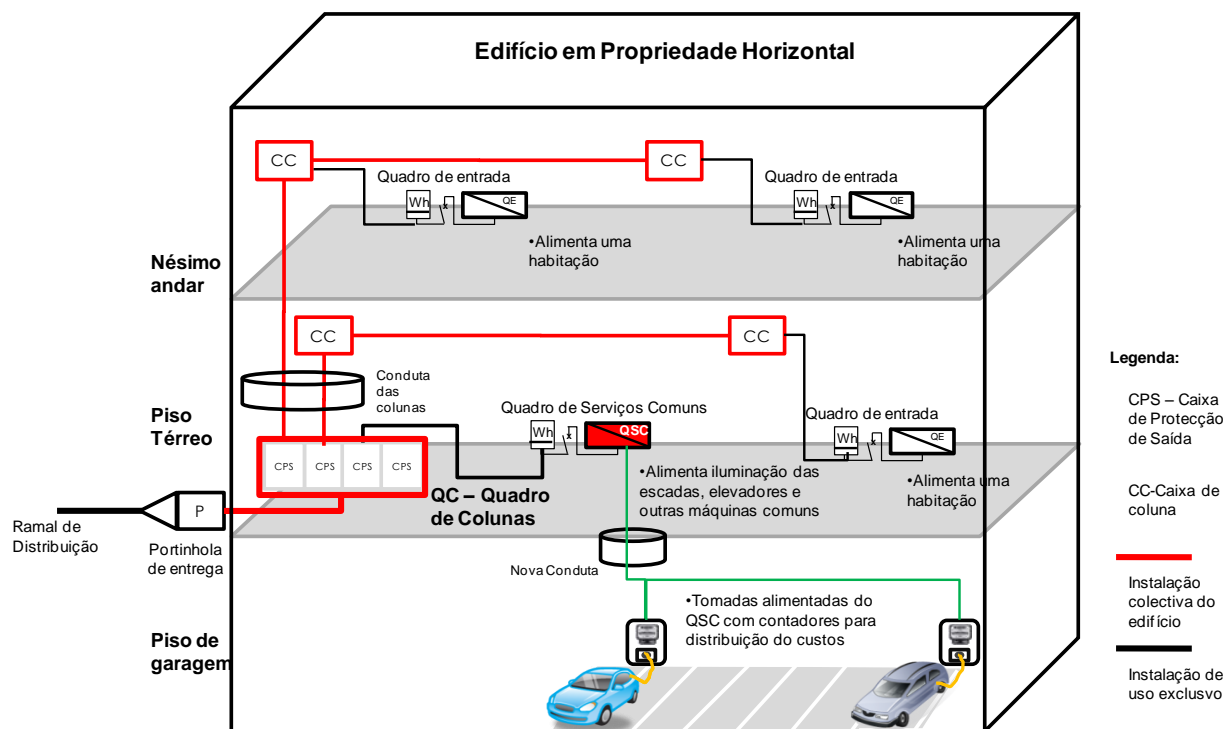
Edifício em Propriedade Horizontal

CC

CC

Quadro de entrada

Wh

QE

Quadro de entrada

Wh

QE

•Alimenta uma habitação

•Alimenta uma habitação

Nésimo andar

CC

CC

Conduta das colunas

Piso Térreo

Quadro de Serviços Comuns

Wh

QSC

Quadro de entrada

Wh

QE

CPS CPS CPS CPS

•Alimenta iluminação das escadas, elevadores e outras máquinas comuns

•Alimenta uma habitação

QC – Quadro de Colunas

P

Ramal de Distribuição

Portinhola de entrega

Nova Conduta

•Tomadas alimentadas do QSC com contadores para distribuição do custos

Piso de garagem

Legenda:

CPS – Caixa de Protecção de Saída

CC-Caixa de coluna

Instalação colectiva do edifício

Instalação de uso exclusvo